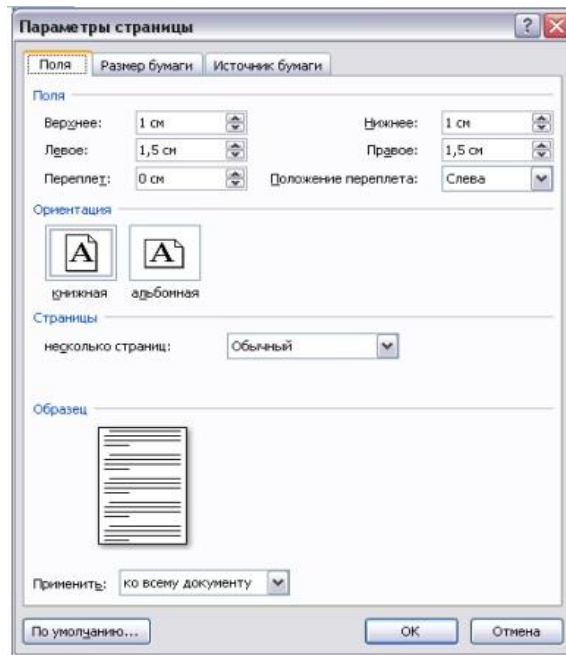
Параметры страницы

Поля | Размер бумаги | Источник бумаги

Поля

Верхнее: 1 см
Нижнее: 1 см
Левое: 1,5 см
Правое: 1,5 см
Переплет: 0 см
Положение переплета: Слева

Ориентация

A
A

книжная
альбомная

Страницы

несколько страниц: Обычный

Образец

Применить: ко всему документу

По умолчанию...
ОК
Отмена